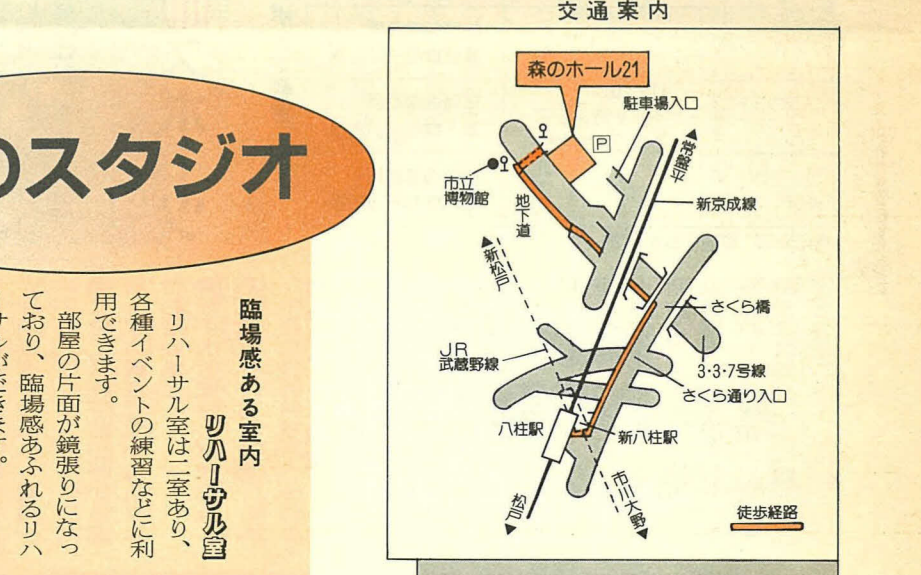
のスタジオ

臨場感ある室内

リハーサル室

リハーサル室は二室あり、各種イベントの練習などに利用できます。

部屋の片面が鏡張りになっており、臨場感あふれるリハ
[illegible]

交通案内

森のホール21

駐車場入口

P

市立博物館

地下道

新京成線

新松戸

さくら橋

JR武蔵野線

3·3·7号線

さくら通り入口

八柱駅

新八柱駅

市川大野

松戸

徒歩経路